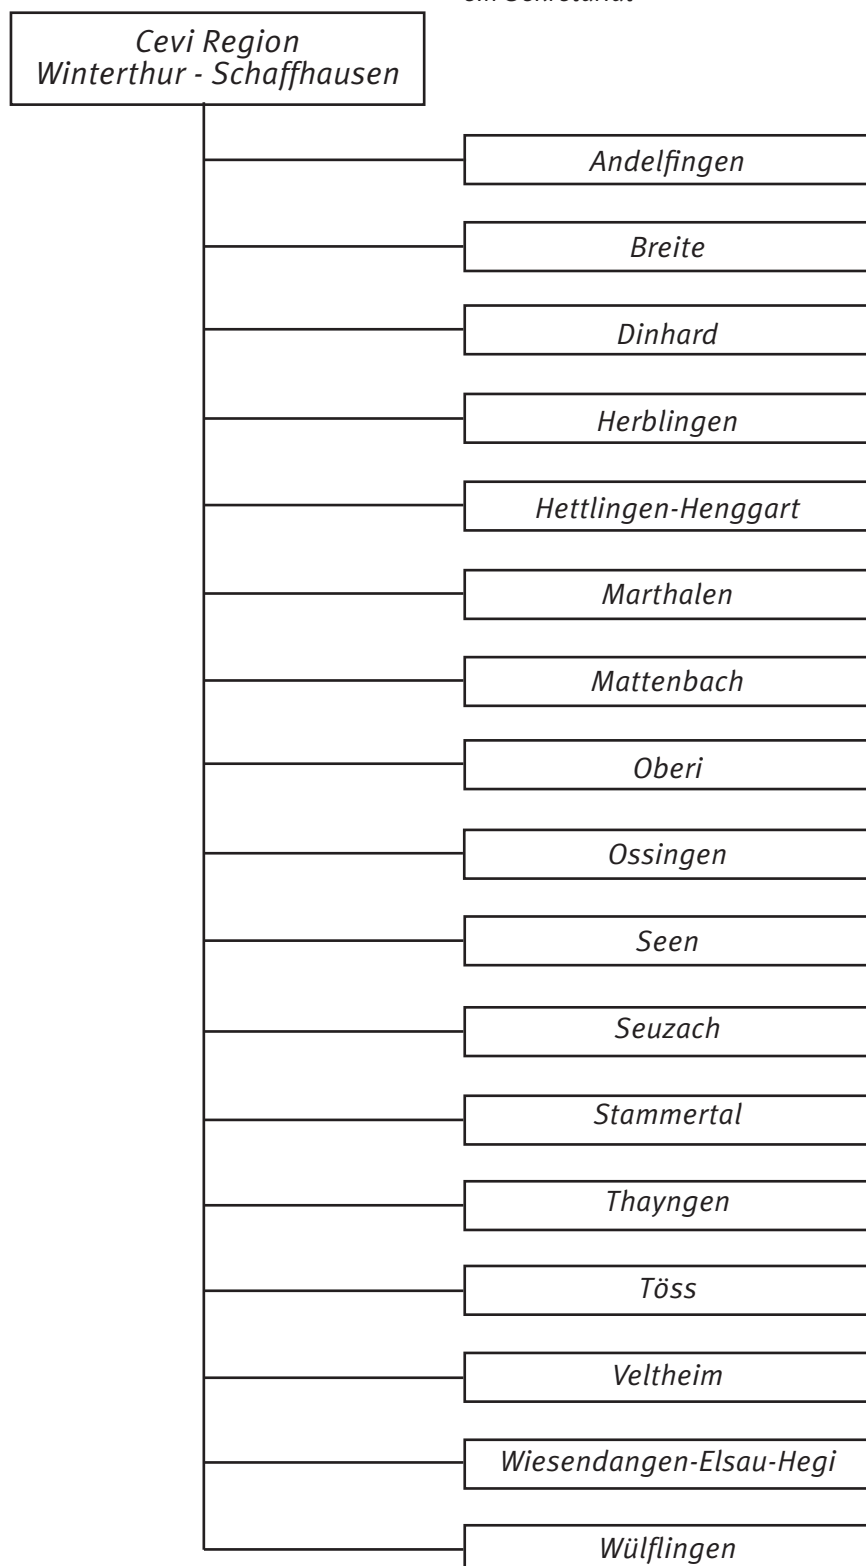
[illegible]

Cevi Region
Winterthur - Schaffhausen

Andelfingen

Breite

Dinhard

Herblingen

Hettlingen-Henggart

Marthalen

Mattenbach

Oberi

Ossingen

Seen

Seuzach

Stammertal

Thayngen

Töss

Veltheim

Wiesendangen-Elsau-Hegi

Wülflingen